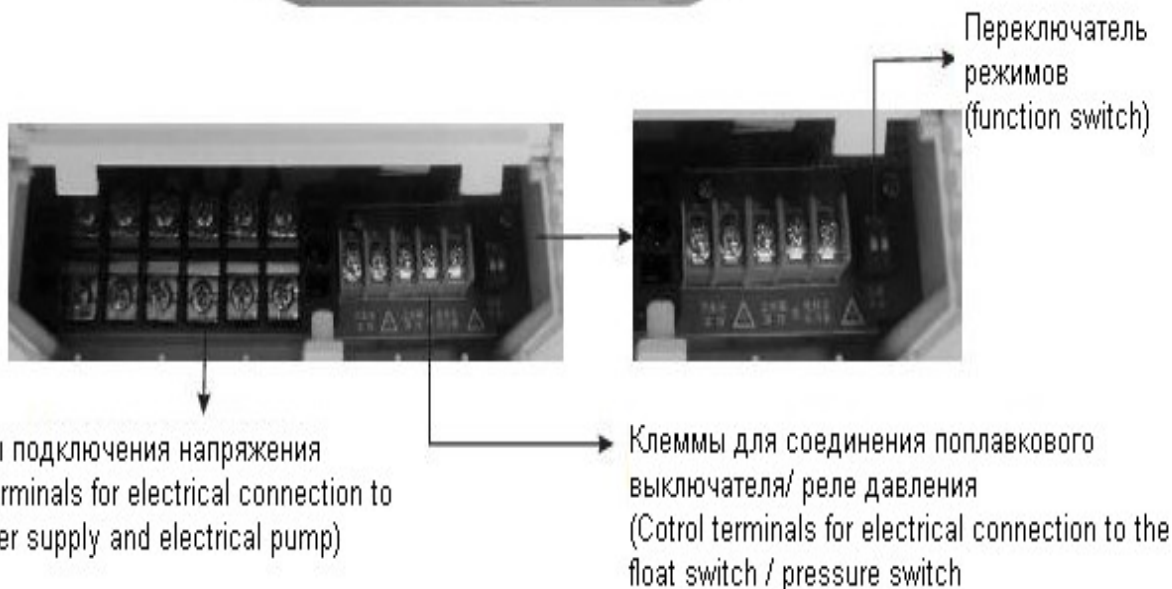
Переключатель режимов (function switch)

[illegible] подключения напряжения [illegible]rminals for electrical connection to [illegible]er supply and electrical pump)

Клеммы для соединения поплавкового выключателя/ реле давления (Cotrol terminals for electrical connection to the float switch / pressure switch